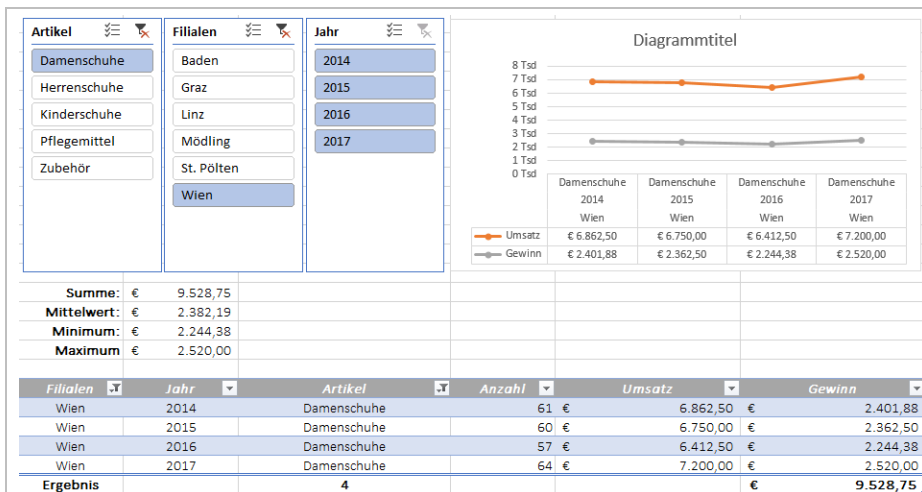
Artikel

Damenschuhe
Herrenschuhe
Kinderschuhe
Pflegemittel
Zubehör

Filialen

Baden
Graz
Linz
Mödling
St. Pölten
Wien

Jahr

2014
2015
2016
2017

Diagrammtitel

8 Tsd
7 Tsd
6 Tsd
5 Tsd
4 Tsd
3 Tsd
2 Tsd
1 Tsd
0 Tsd

| | Damenschuhe 2014 Wien | Damenschuhe 2015 Wien | Damenschuhe 2016 Wien | Damenschuhe 2017 Wien |
|---|---|---|---|---|
| Umsatz | € 6.862,50 | € 6.750,00 | € 6.412,50 | € 7.200,00 |
| Gewinn | € 2.401,88 | € 2.362,50 | € 2.244,38 | € 2.520,00 |

Summe: € 9.528,75
Mittelwert: € 2.382,19
Minimum: € 2.244,38
Maximum € 2.520,00

| Filialen | Jahr | Artikel | Anzahl | Umsatz | Gewinn |
|---|---|---|---|---|---|
| Wien | 2014 | Damenschuhe | 61 | € 6.862,50 | € 2.401,88 |
| Wien | 2015 | Damenschuhe | 60 | € 6.750,00 | € 2.362,50 |
| Wien | 2016 | Damenschuhe | 57 | € 6.412,50 | € 2.244,38 |
| Wien | 2017 | Damenschuhe | 64 | € 7.200,00 | € 2.520,00 |
| Ergebnis | | 4 | | | € 9.528,75 |